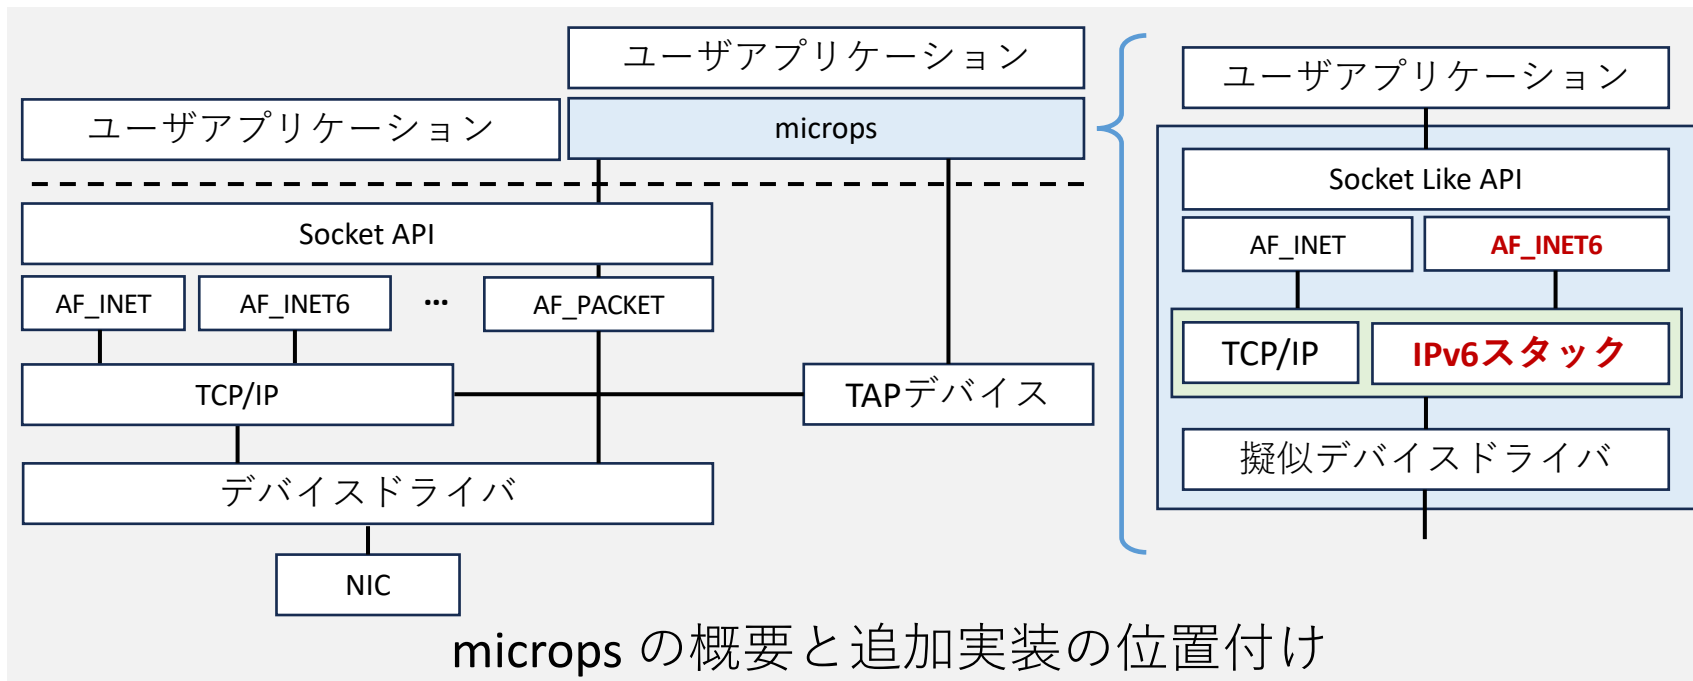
ユーザアプリケーション

ユーザアプリケーション

microps

Socket API

AF_INET

AF_INET6

…

AF_PACKET

TCP/IP

TAPデバイス

デバイスドライバ

NIC

ユーザアプリケーション

Socket Like API

AF_INET

AF_INET6

TCP/IP

IPv6スタック

擬似デバイスドライバ

microps の概要と追加実装の位置付け